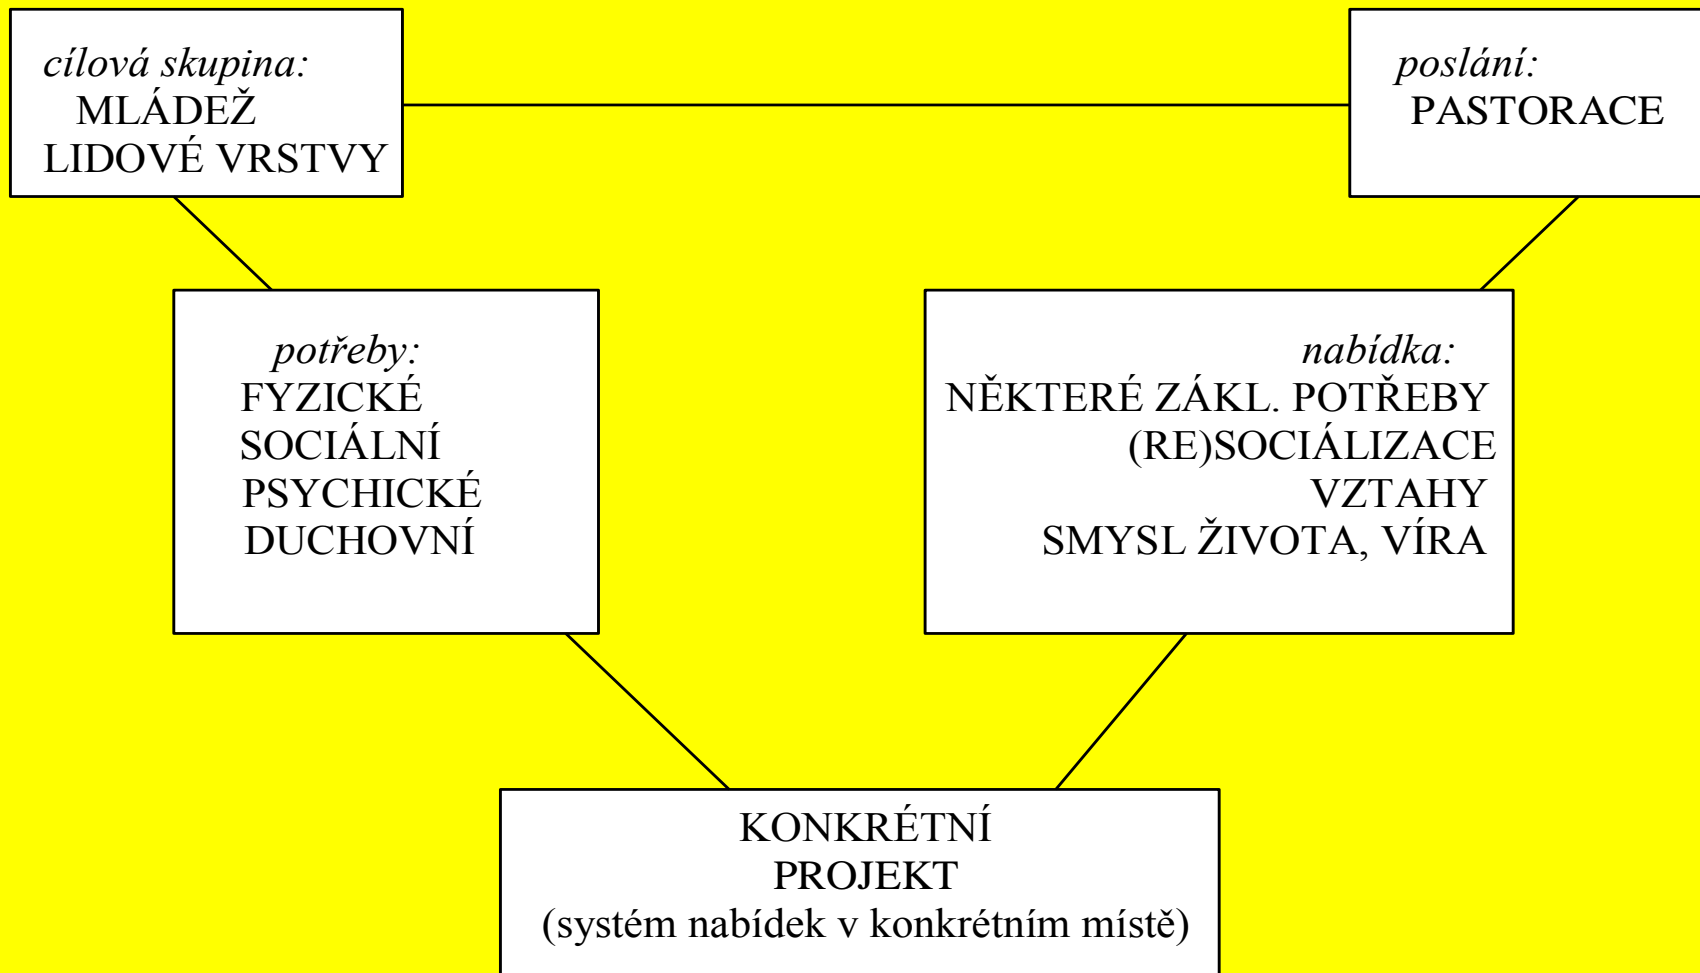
cílová skupina:
MLÁDEŽ
LIDOVÉ VRSTVY

poslání:
PASTORACE

potřeby:
FYZICKÉ
SOCIÁLNÍ
PSYCHICKÉ
DUCHOVNÍ

nabídka:
NĚKTERÉ ZÁKL. POTŘEBY
(RE)SOCIÁLIZACE
VZTAHY
SMYSL ŽIVOTA, VÍRA

KONKRÉTNÍ
PROJEKT
(systém nabídek v konkrétním místě)